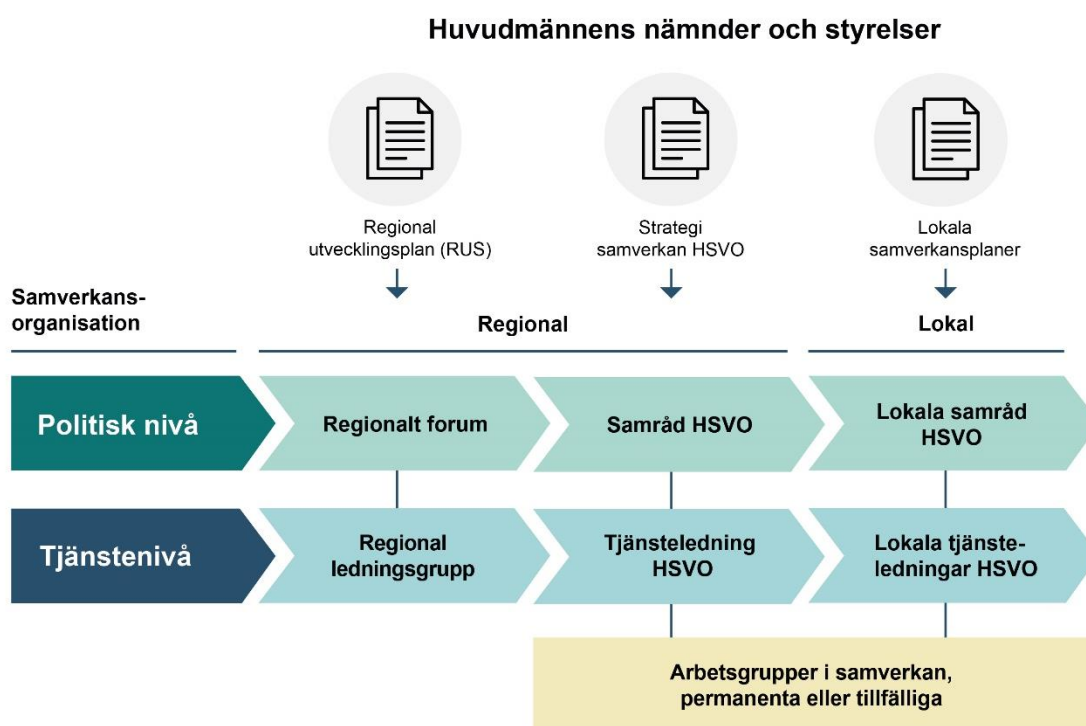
Huvudmännens nämnder och styrelser

Regional utvecklingsplan (RUS)

Strategi samverkan HSVO

Lokala samverkansplaner

Samverkans-organisation

Regional

Lokal

Politisk nivå

Regionalt forum

Samråd HSVO

Lokala samråd HSVO

Tjänstenivå

Regional ledningsgrupp

Tjänsteledning HSVO

Lokala tjänsteledningar HSVO

Arbetsgrupper i samverkan, permanenta eller tillfälliga